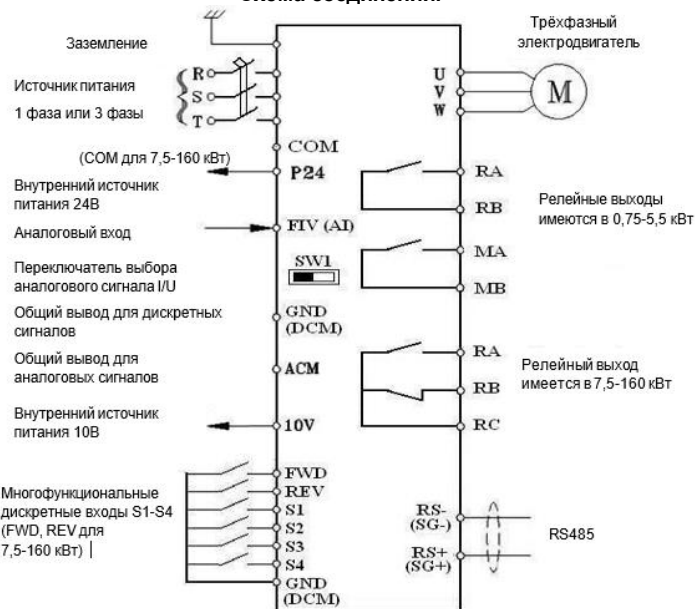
Схема соединений

Заземление

Трёхфазный электродвигатель

Источник питания 1 фаза или 3 фазы

R
S
T

U
V
W

M

COM

(COM для 7,5-160 кВт)

P24

Внутренний источник питания 24В

RA
RB

Релейные выходы имеются в 0,75-5,5 кВт

Аналоговый вход

FIV (AI)

MA
MB

Переключатель выбора аналогового сигнала I/U

SW1

Общий вывод для дискретных сигналов

GND (DCM)

Общий вывод для аналоговых сигналов

ACM

RA
RB
RC

Релейный выход имеется в 7,5-160 кВт

Внутренний источник питания 10В

10V

Многофункциональные дискретные входы S1-S4 (FWD, REV для 7,5-160 кВт)

FWD
REV
S1
S2
S3
S4
GND (DCM)

RS- (SG-)
RS+ (SG+)

RS485